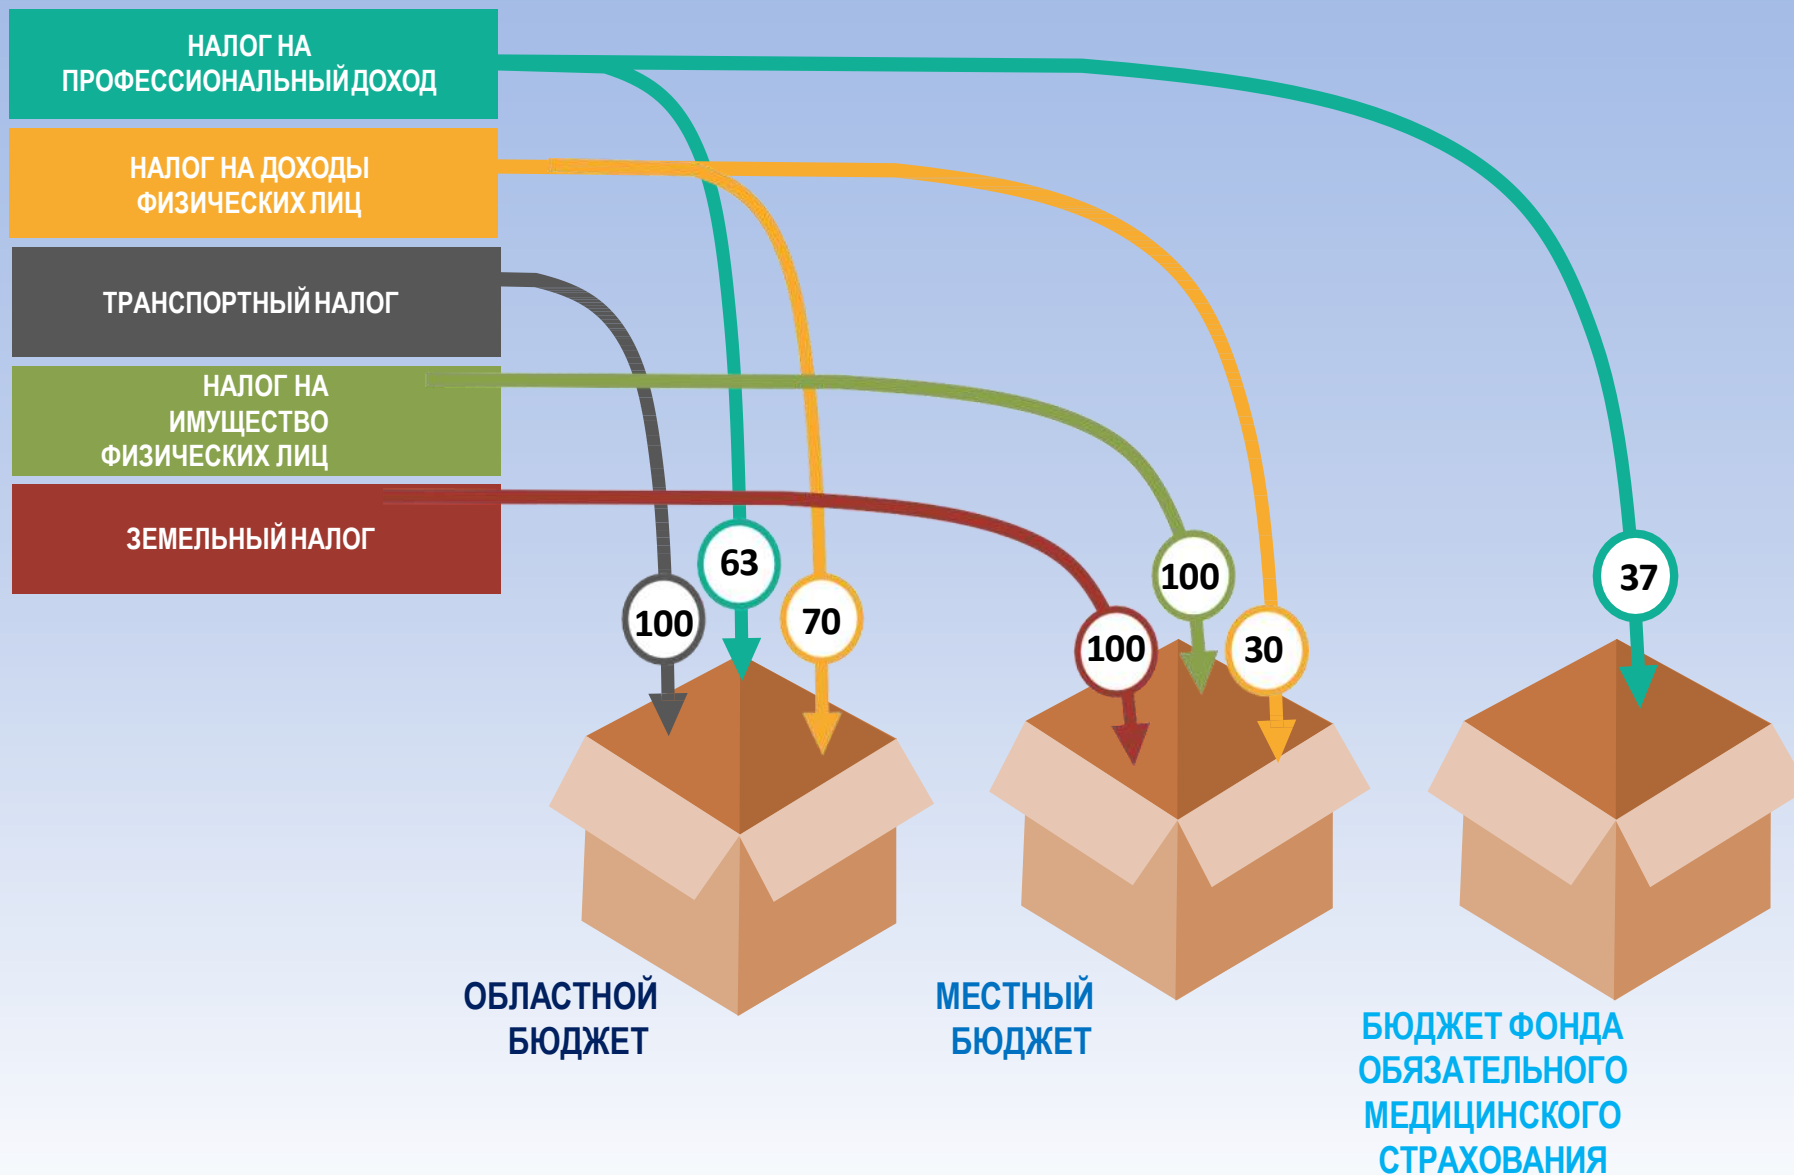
НАЛОГ НА ПРОФЕССИОНАЛЬНЫЙ ДОХОД

НАЛОГ НА ДОХОДЫ ФИЗИЧЕСКИХ ЛИЦ

ТРАНСПОРТНЫЙ НАЛОГ

НАЛОГ НА ИМУЩЕСТВО ФИЗИЧЕСКИХ ЛИЦ

ЗЕМЕЛЬНЫЙ НАЛОГ

63

100

70

100

100

30

37

ОБЛАСТНОЙ БЮДЖЕТ

МЕСТНЫЙ БЮДЖЕТ

БЮДЖЕТ ФОНДА ОБЯЗАТЕЛЬНОГО МЕДИЦИНСКОГО СТРАХОВАНИЯ